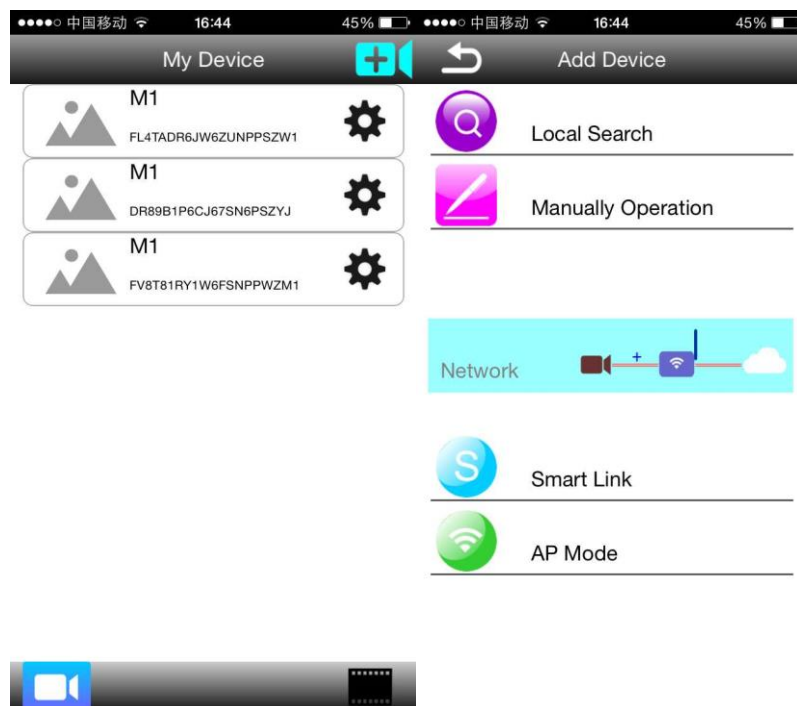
●●●●○ 中国移动 16:44 45%

My Device

M1
FL4TADR6JW6ZUNPPSZW1

M1
DR89B1P6CJ67SN6PSZYJ

M1
FV8T81RY1W6FSNPPWZM1

●●●●○ 中国移动 16:44 45%

Add Device

Local Search

Manually Operation

Network

+

S

Smart Link

AP Mode